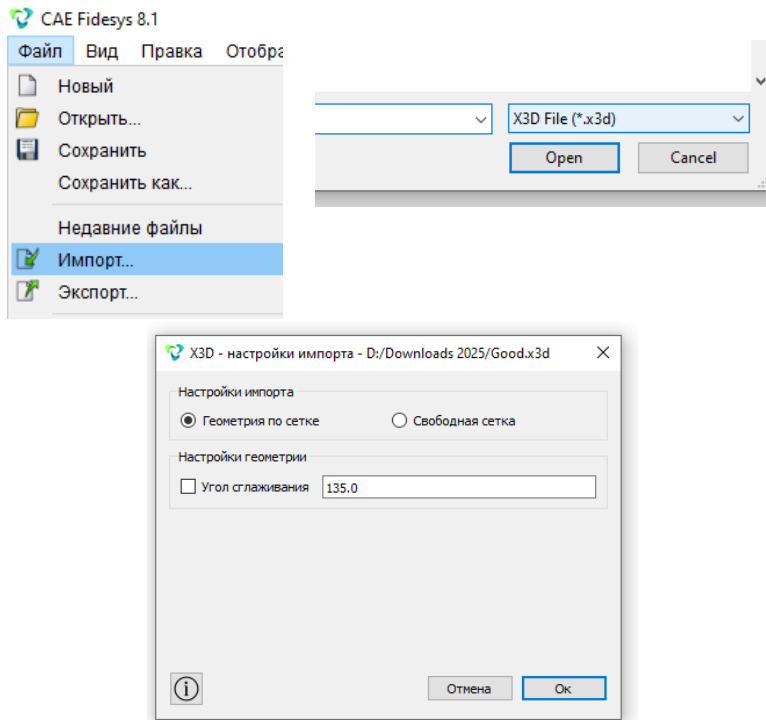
CAE Fidesys 8.1

Файл Вид Правка Отобра

Новый
Открыть...
Сохранить
Сохранить как...
Недавние файлы
Импорт...
Экспорт...

X3D File (*.x3d)
Open
Cancel

X3D - настройки импорта - D:/Downloads 2025/Good.x3d

Настройки импорта
Геометрия по сетке
Свободная сетка

Настройки геометрии
Угол сглаживания 135.0

Отмена
Ок